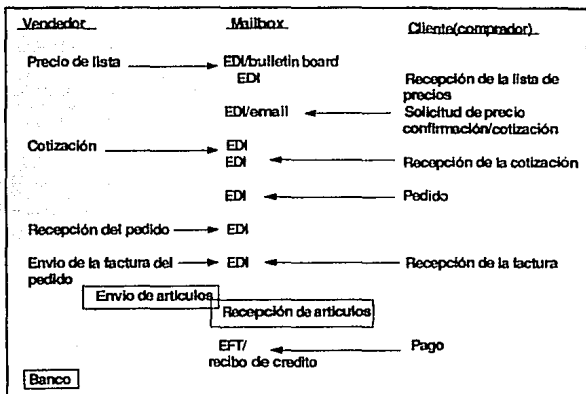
Vendedor

Mailbox

Cliente(comprador)

Precio de lista

EDI/bulletin board

EDI

Recepción de la lista de precios

EDI/email

Solicitud de precio confirmación/cotización

Cotización

EDI

EDI

Recepción de la cotización

EDI

Pedido

Recepción del pedido

EDI

Envio de la factura del pedido

EDI

Recepción de la factura

Envio de articulos

Recepción de articulos

EFT/ recibo de credito

Pago

Banco